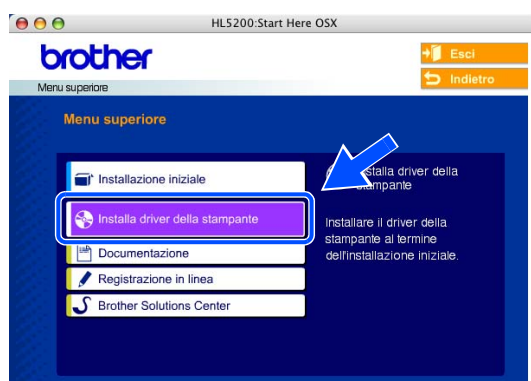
HL5200:Start Here OSX

brother

Esci

Indietro

Menu superiore

Menu superiore

Installazione iniziale

Installa driver della stampante

Documentazione

Registrazione in linea

Brother Solutions Center

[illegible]stalla driver della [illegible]stampante

Installare il driver della stampante al termine dell'installazione iniziale.